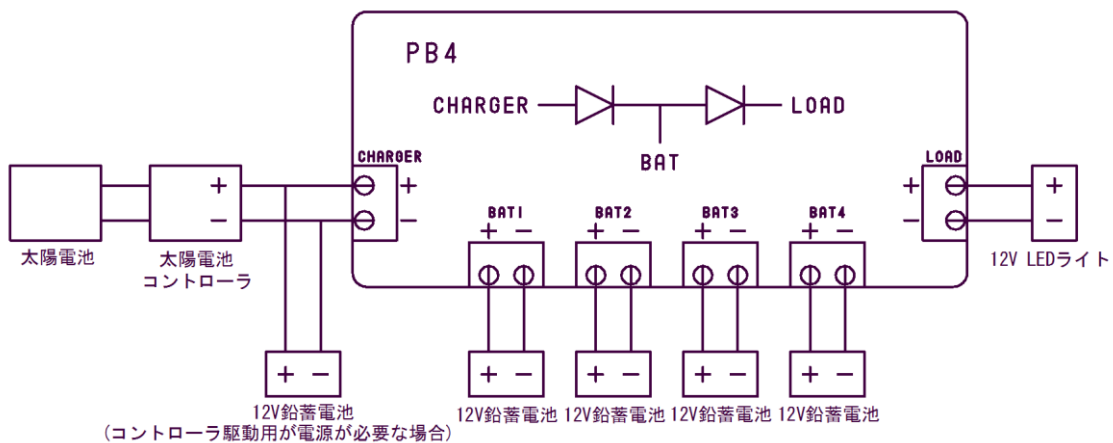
PB4

CHARGER — LOAD

BAT

CHARGER

LOAD

太陽電池

+
−
太陽電池
コントローラ

+
−

+
−

+
−

BAT1
+ −

BAT2
+ −

BAT3
+ −

BAT4
+ −

+
−
12V LEDライト

+ −
12V鉛蓄電池
(コントローラ駆動用が電源が必要な場合)

+ −
12V鉛蓄電池

+ −
12V鉛蓄電池

+ −
12V鉛蓄電池

+ −
12V鉛蓄電池